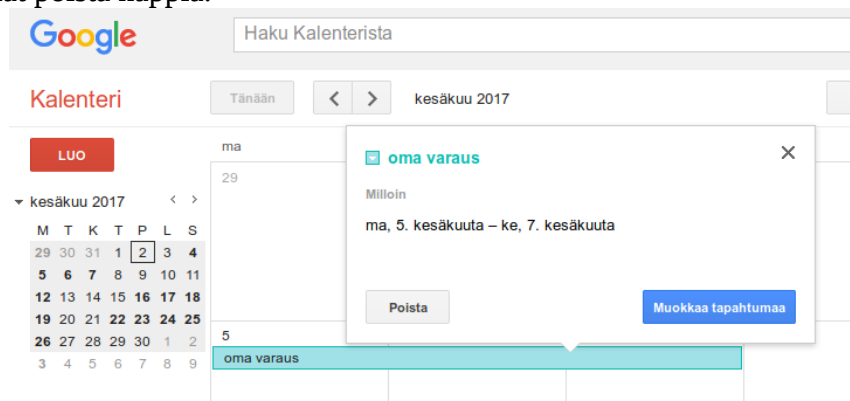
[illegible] poista nappia.

Google

Haku Kalenterista

Kalenteri

Tänään

kesäkuu 2017

LUO

kesäkuu 2017

| M | T | K | T | P | L | S |
|---|---|---|---|---|---|---|
| 29 | 30 | 31 | 1 | 2 | 3 | 4 |
| 5 | 6 | 7 | 8 | 9 | 10 | 11 |
| 12 | 13 | 14 | 15 | 16 | 17 | 18 |
| 19 | 20 | 21 | 22 | 23 | 24 | 25 |
| 26 | 27 | 28 | 29 | 30 | 1 | 2 |
| 3 | 4 | 5 | 6 | 7 | 8 | 9 |

ma

29

5

oma varaus

oma varaus

Milloin

ma, 5. kesäkuuta – ke, 7. kesäkuuta

Poista

Muokkaa tapahtumaa